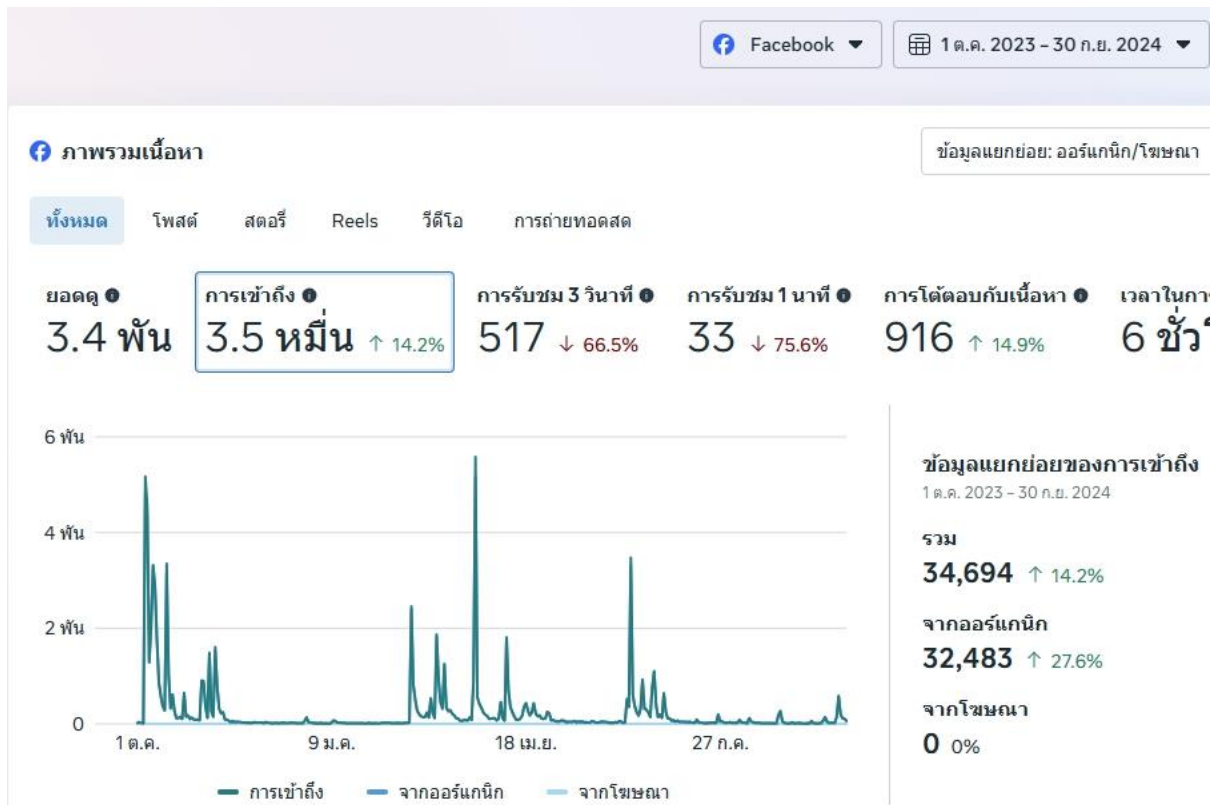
Facebook ▼

1 ต.ค. 2023 - 30 ก.ย. 2024 ▼

ภาพรวมเนื้อหา

ข้อมูลแยกย่อย: ออร์แกนิก/โฆษณา

ทั้งหมด โพสต์ สตอรี่ Reels วีดีโอ การถ่ายทอดสด

ยอดดู
3.4 พัน

การเข้าถึง
3.5 หมื่น ↑ 14.2%

การรับชม 3 วินาที
517 ↓ 66.5%

การรับชม 1 นาที
33 ↓ 75.6%

การโต้ตอบกับเนื้อหา
916 ↑ 14.9%

เวลาในกา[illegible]
6 ชั่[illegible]

6 พัน
4 พัน
2 พัน
0
1 ต.ค.
9 ม.ค.
18 เม.ย.
27 ก.ค.

การเข้าถึง จากออร์แกนิก จากโฆษณา

ข้อมูลแยกย่อยของการเข้าถึง
1 ต.ค. 2023 - 30 ก.ย. 2024

รวม
34,694 ↑ 14.2%

จากออร์แกนิก
32,483 ↑ 27.6%

จากโฆษณา
0 0%